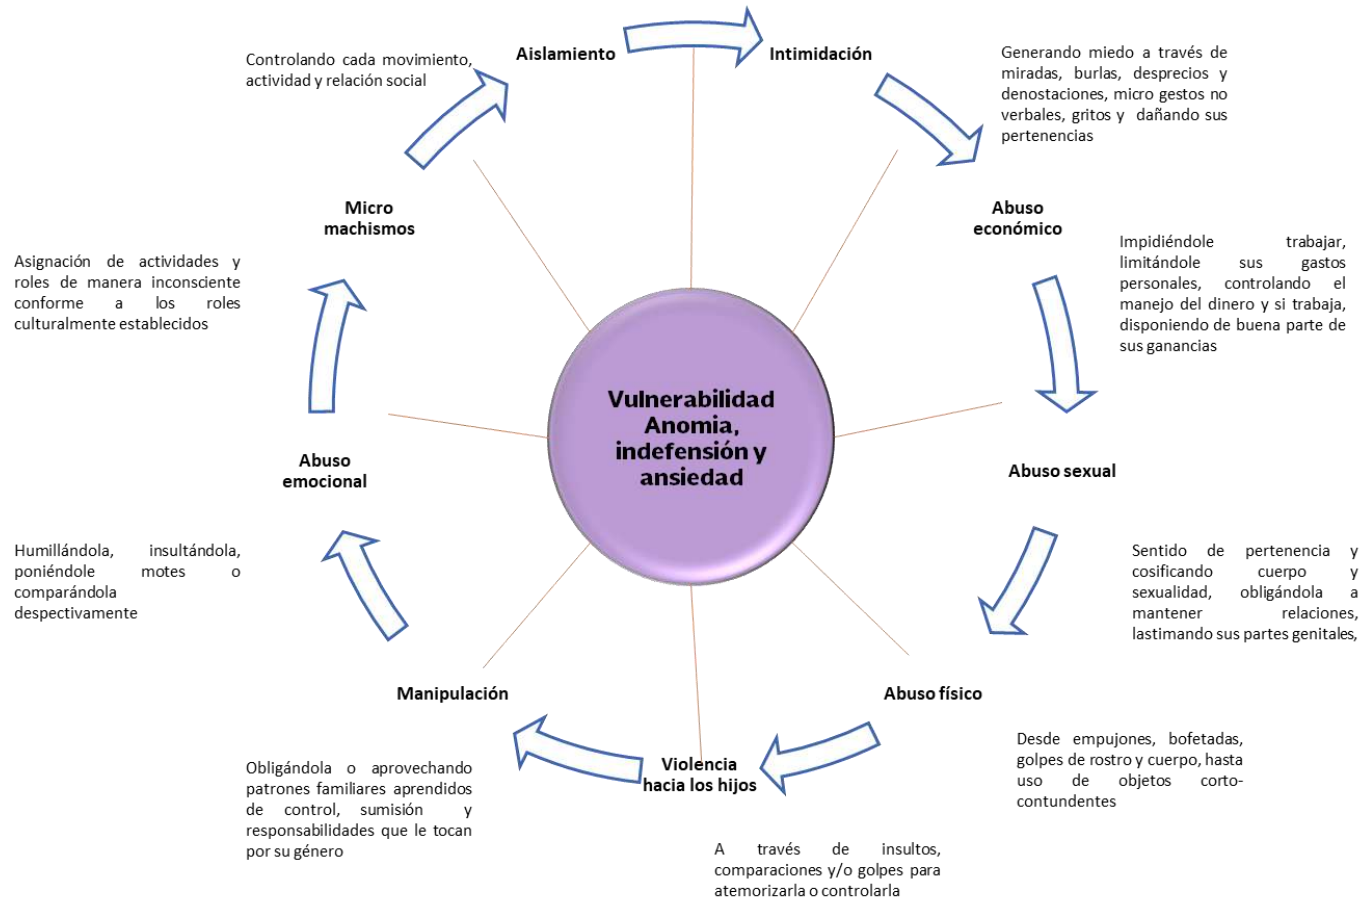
Controlando cada movimiento, actividad y relación social

Aislamiento

Intimidación

Generando miedo a través de miradas, burlas, desprecios y denostaciones, micro gestos no verbales, gritos y dañando sus pertenencias

Micro machismos

Abuso económico

Asignación de actividades y roles de manera inconsciente conforme a los roles culturalmente establecidos

Impidiéndole trabajar, limitándole sus gastos personales, controlando el manejo del dinero y si trabaja, disponiendo de buena parte de sus ganancias

Vulnerabilidad Anomia, indefensión y ansiedad

Abuso emocional

Abuso sexual

Humillándola, insultándola, poniéndole motes o comparándola despectivamente

Sentido de pertenencia y cosificando cuerpo y sexualidad, obligándola a mantener relaciones, lastimando sus partes genitales,

Manipulación

Abuso físico

Obligándola o aprovechando patrones familiares aprendidos de control, sumisión y responsabilidades que le tocan por su género

Violencia hacia los hijos

Desde empujones, bofetadas, golpes de rostro y cuerpo, hasta uso de objetos corto-contundentes

A través de insultos, comparaciones y/o golpes para atemorizarla o controlarla